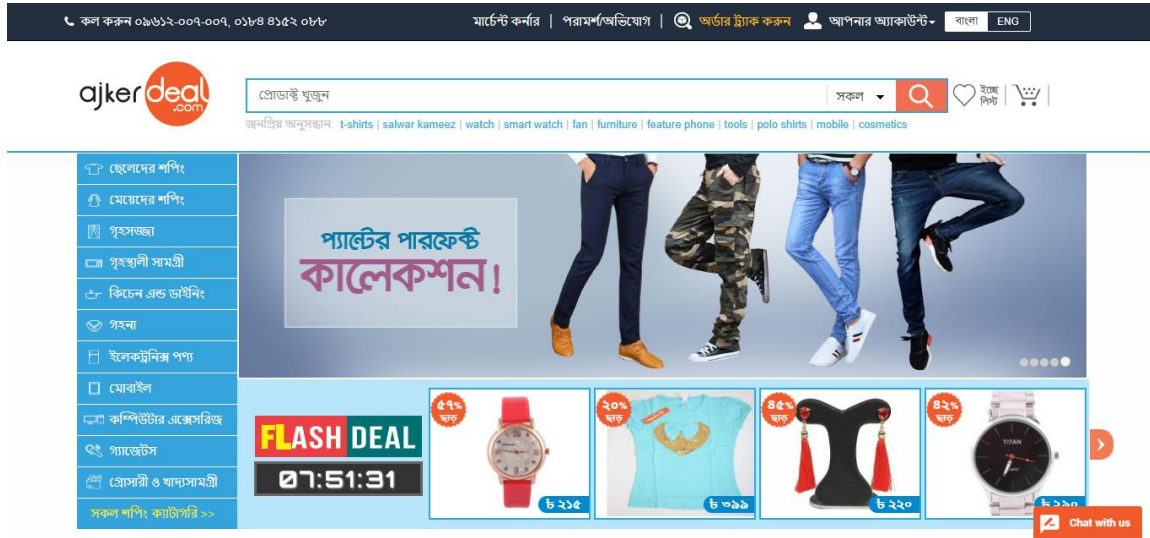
কল করুন ০৯৬১২-০০৭-০০৭, ০১৮৪ ৪১৫২ ০৮৮    মার্চেন্ট কর্নার | পরামর্শ/অভিযোগ | অর্ডার ট্র্যাক করুন    আপনার অ্যাকাউন্ট    বাংলা    ENG

ajkerdeal.com

প্রোডাক্ট খুঁজুন    সকল    ইচ্ছে লিস্ট

জনপ্রিয় অনুসন্ধান: t-shirts | salwar kameez | watch | smart watch | fan | furniture | feature phone | tools | polo shirts | mobile | cosmetics

ছেলেদের শপিং
মেয়েদের শপিং
গৃহসজ্জা
গৃহস্থালী সামগ্রী
কিচেন এন্ড ডাইনিং
গহনা
ইলেকট্রনিক্স পণ্য
মোবাইল
কম্পিউটার এক্সেসরিজ
গ্যাজেটস
গ্রোসারী ও খাদ্যসামগ্রী
সকল শপিং ক্যাটাগরি >>

প্যান্টের পারফেক্ট কালেকশন!

FLASH DEAL
07:51:31

৫৭% ছাড়    ৳ ২১৫
২০% ছাড়    ৳ ৩৯৯
৪৫% ছাড়    ৳ ২২০
৪২% ছাড়    TITAN    ৳ ২৯০

Chat with us